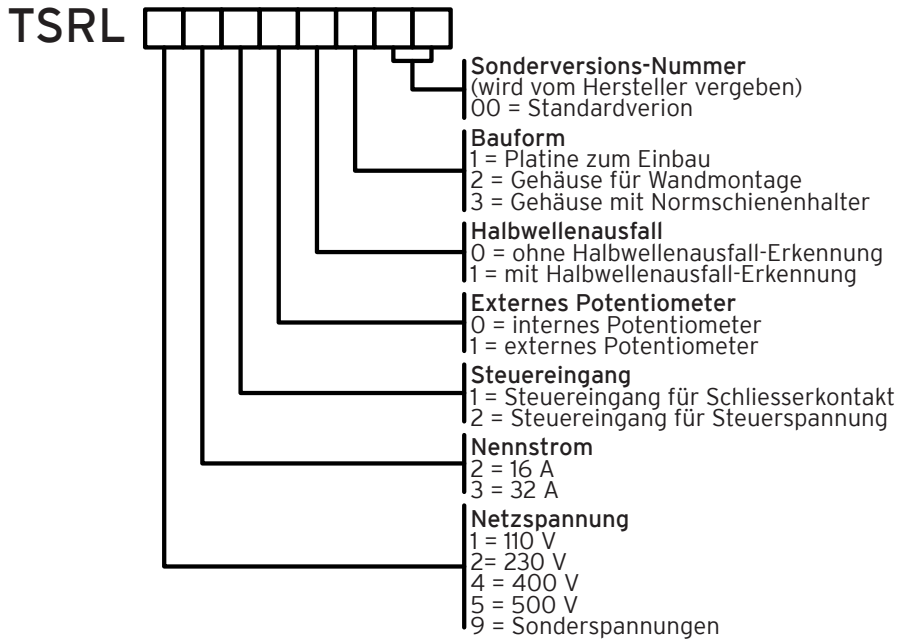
TSRL

Sonderversions-Nummer
(wird vom Hersteller vergeben)
00 = Standardverion

Bauform
1 = Platine zum Einbau
2 = Gehäuse für Wandmontage
3 = Gehäuse mit Normschienenhalter

Halbwellenausfall
0 = ohne Halbwellenausfall-Erkennung
1 = mit Halbwellenausfall-Erkennung

Externes Potentiometer
0 = internes Potentiometer
1 = externes Potentiometer

Steuereingang
1 = Steuereingang für Schliesserkontakt
2 = Steuereingang für Steuerspannung

Nennstrom
2 = 16 A
3 = 32 A

Netzspannung
1 = 110 V
2= 230 V
4 = 400 V
5 = 500 V
9 = Sonderspannungen